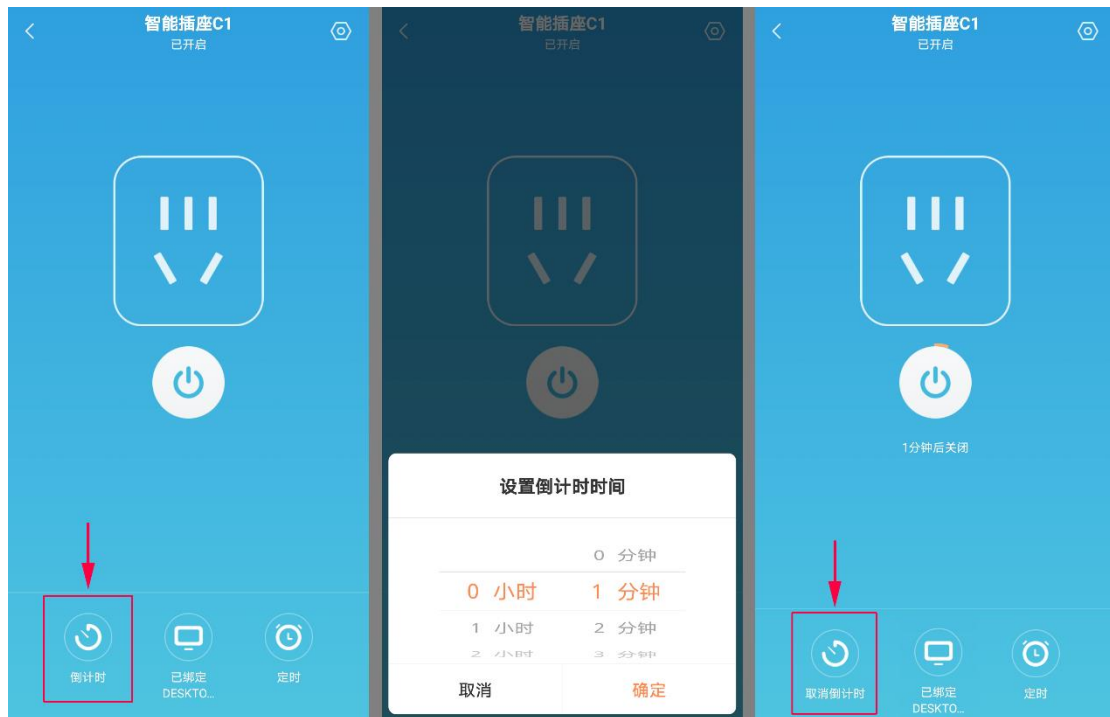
智能插座C1
已开启

倒计时
已绑定
DESKTO...
定时

智能插座C1
已开启

设置倒计时时间

0 分钟
0 小时 1 分钟
1 小时 2 分钟
2 小时 3 分钟

取消
确定

智能插座C1
已开启

1分钟后关闭

取消倒计时
已绑定
DESKTO...
定时